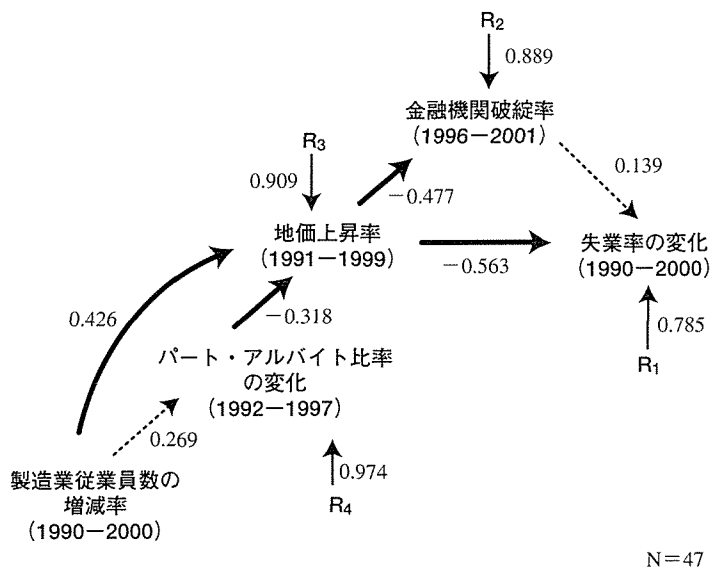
$R_2$
0.889
金融機関破綻率
(1996－2001)
$R_3$
0.909
－0.477
0.139
地価上昇率
(1991－1999)
－0.563
失業率の変化
(1990－2000)
0.426
－0.318
0.785
$R_1$
パート・アルバイト比率
の変化
(1992－1997)
0.269
製造業従業員数の
増減率
(1990－2000)
0.974
$R_4$
N＝47